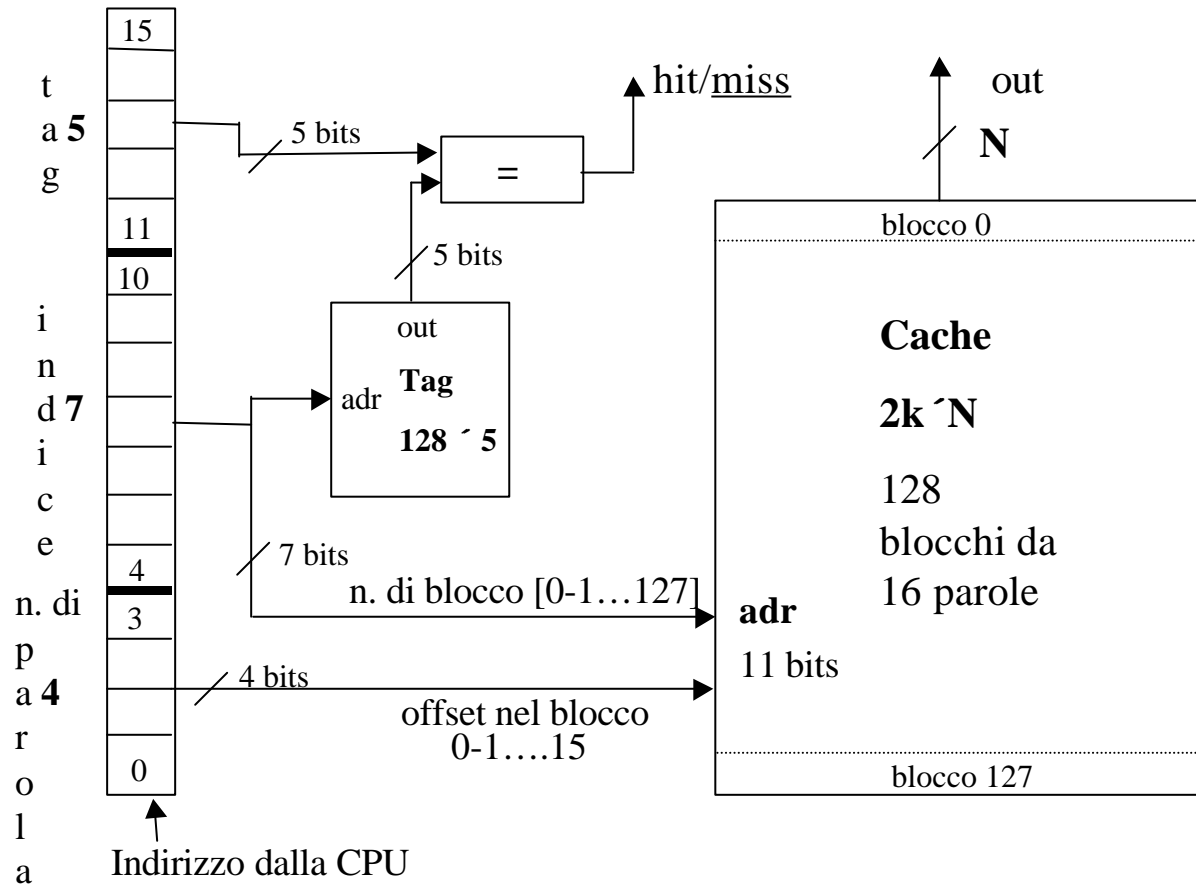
15
t
a 5
g
11
10
i
n
d 7
i
c
e
4
n. di
3
p
a 4
r
o
l
a
0
Indirizzo dalla CPU

5 bits
hit/miss
=
5 bits
out
adr
Tag
128 ´ 5
7 bits
n. di blocco [0-1…127]
4 bits
offset nel blocco
0-1….15

out
N
blocco 0
Cache
2k ´N
128
blocchi da
16 parole
adr
11 bits
blocco 127